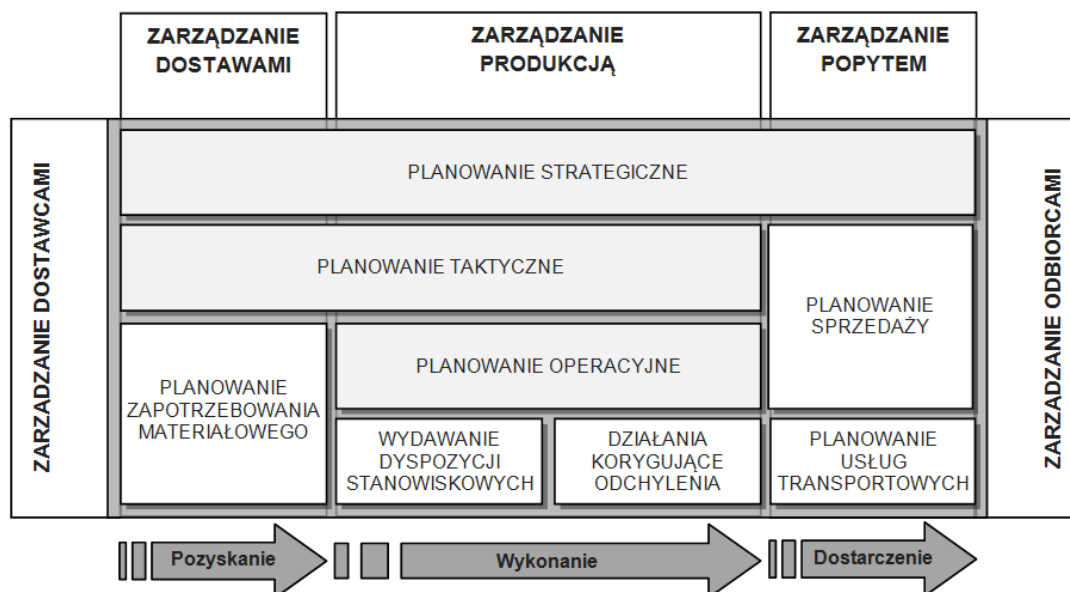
ZARZĄDZANIE DOSTAWAMI

ZARZĄDZANIE PRODUKCJĄ

ZARZĄDZANIE POPYTEM

ZARZADZANIE DOSTAWCAMI

PLANOWANIE STRATEGICZNE

PLANOWANIE TAKTYCZNE

PLANOWANIE SPRZEDAŻY

PLANOWANIE OPERACYJNE

PLANOWANIE ZAPOTRZEBOWANIA MATERIAŁOWEGO

WYDAWANIE DYSPOZYCJI STANOWISKOWYCH

DZIAŁANIA KORYGUJĄCE ODCHYLENIA

PLANOWANIE USŁUG TRANSPORTOWYCH

ZARZADZANIE ODBIORCAMI

Pozyskanie

Wykonanie

Dostarczenie